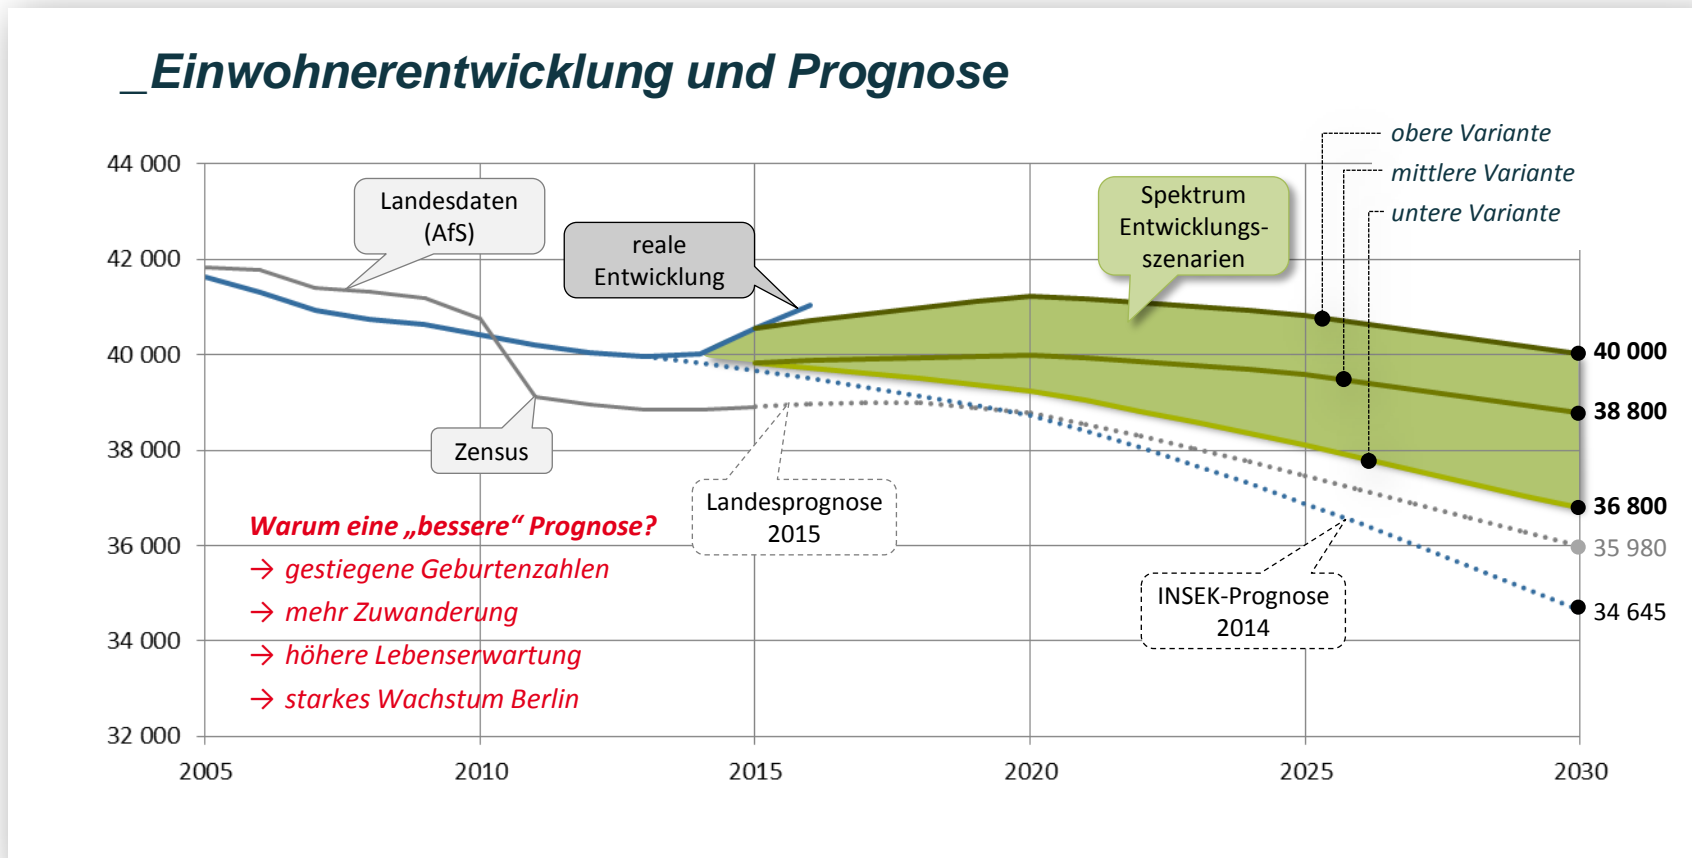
_Einwohnerentwicklung und Prognose

obere Variante
mittlere Variante
untere Variante

44 000
42 000
40 000
38 000
36 000
34 000
32 000

Landesdaten (AfS)

reale Entwicklung

Spektrum Entwicklungsszenarien

Zensus

Landesprognose 2015

INSEK-Prognose 2014

40 000
38 800
36 800
35 980
34 645

Warum eine „bessere“ Prognose?
→ gestiegene Geburtenzahlen
→ mehr Zuwanderung
→ höhere Lebenserwartung
→ starkes Wachstum Berlin

2005
2010
2015
2020
2025
2030